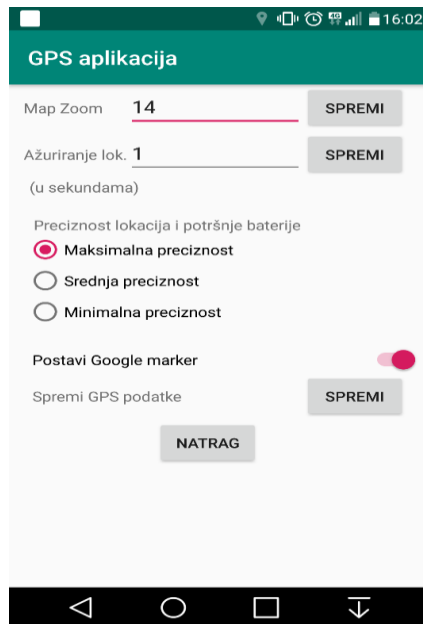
16:02

GPS aplikacija

Map Zoom 14 SPREMI

Ažuriranje lok. 1 SPREMI

(u sekundama)

Preciznost lokacija i potršnje baterije

Maksimalna preciznost

Srednja preciznost

Minimalna preciznost

Postavi Google marker

Spremi GPS podatke SPREMI

NATRAG